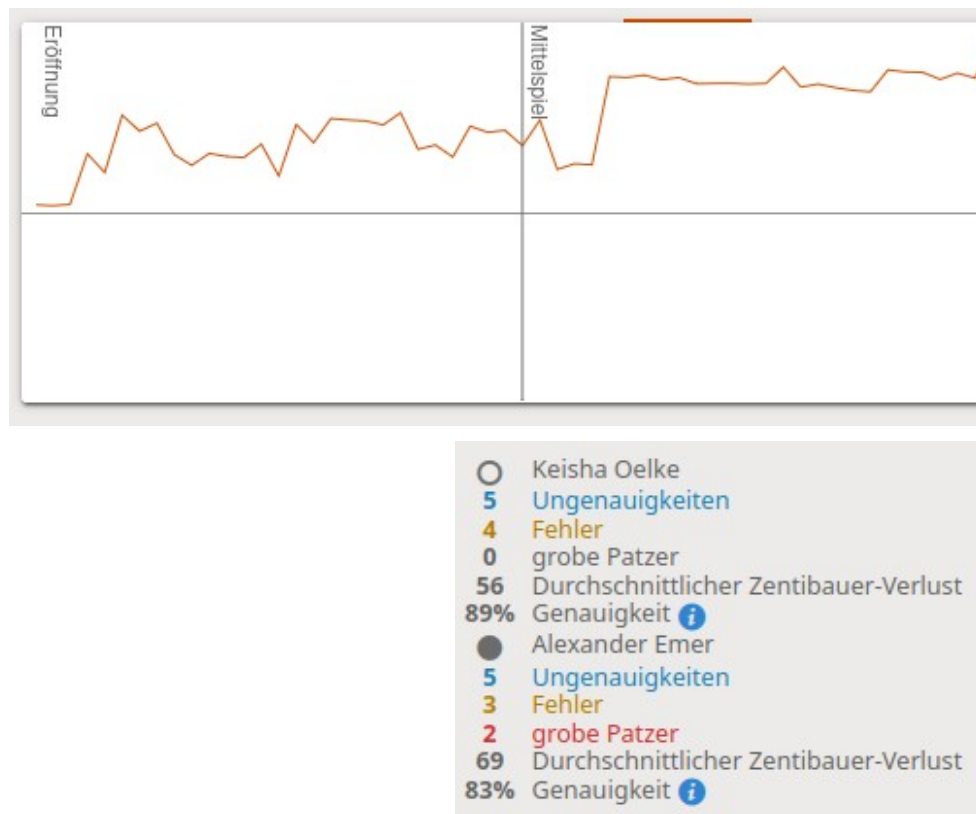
Eröffnung

Mittelspiel

Keisha Oelke
5 Ungenauigkeiten
4 Fehler
0 grobe Patzer
56 Durchschnittlicher Zentibauer-Verlust
89% Genauigkeit

Alexander Emer
5 Ungenauigkeiten
3 Fehler
2 grobe Patzer
69 Durchschnittlicher Zentibauer-Verlust
83% Genauigkeit